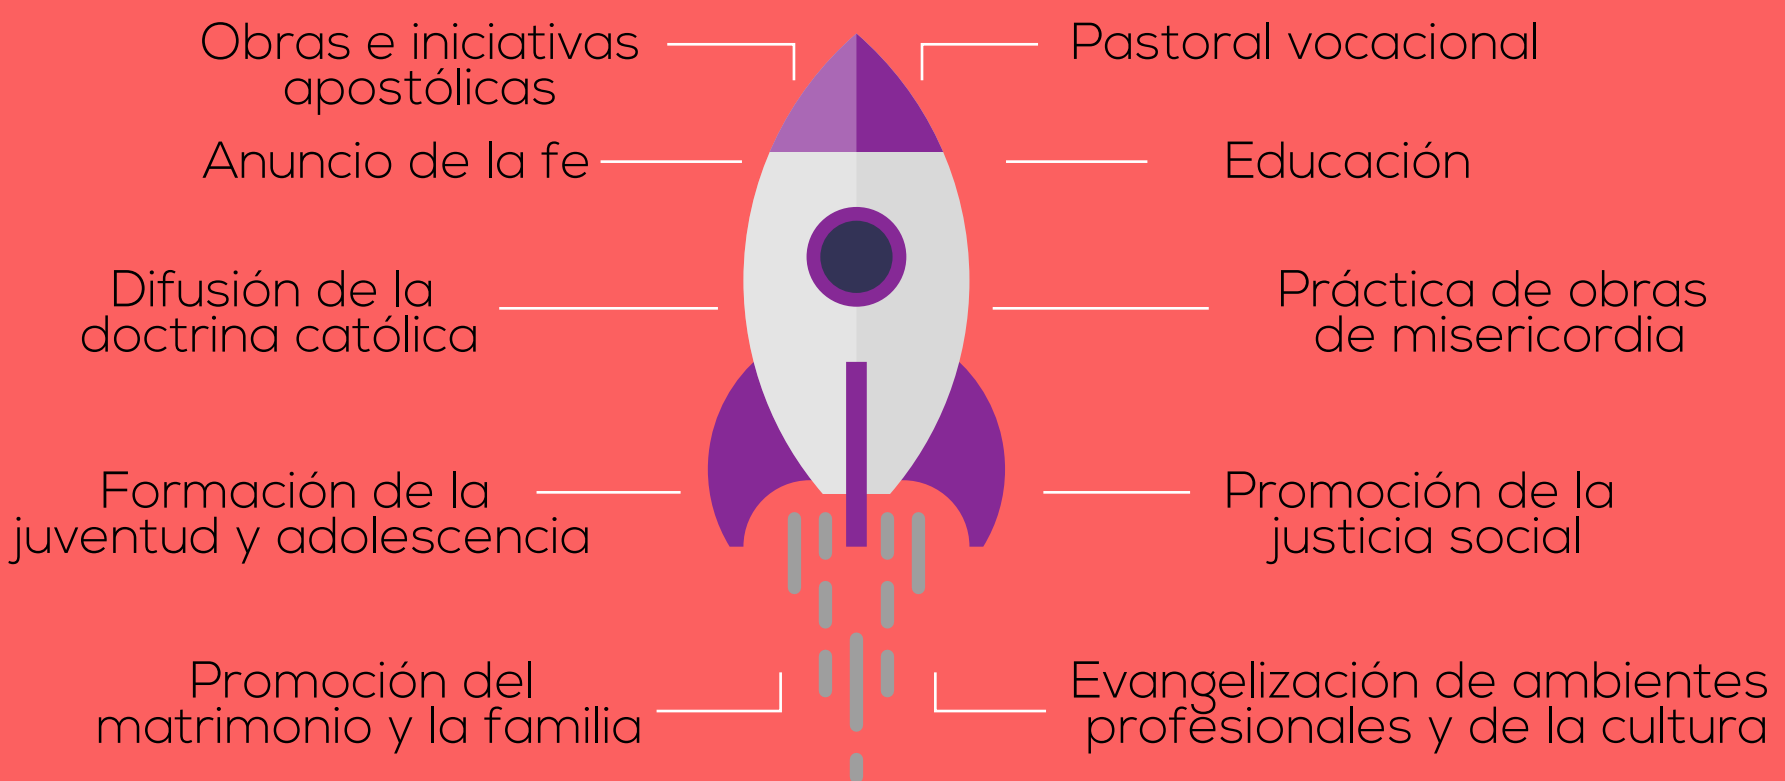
Obras e iniciativas apostólicas

Pastoral vocacional

Anuncio de la fe

Educación

Difusión de la doctrina católica

Práctica de obras de misericordia

Formación de la juventud y adolescencia

Promoción de la justicia social

Promoción del matrimonio y la familia

Evangelización de ambientes profesionales y de la cultura